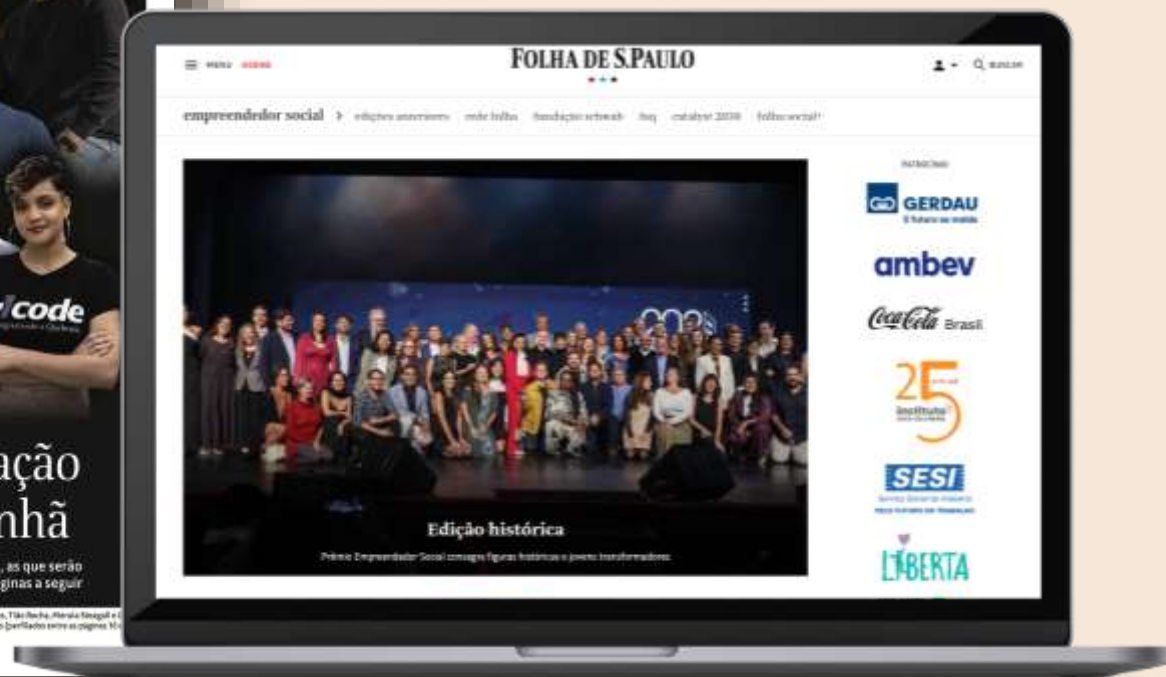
code

ação
nhã

, as que serão
ginas a seguir

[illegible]

MENU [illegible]

FOLHA DE S.PAULO

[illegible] BUSCAR

empreendedor social > edições anteriores rede folha fundação schwab faq catalyst 2030 folha social+

PATROCÍNIO

GERDAU
O futuro se molda

ambev

Coca-Cola Brasil

25 Instituto

SESI

LIBERTA

Edição histórica

Prêmio Empreendedor Social consagra figuras históricas e jovens transformadores